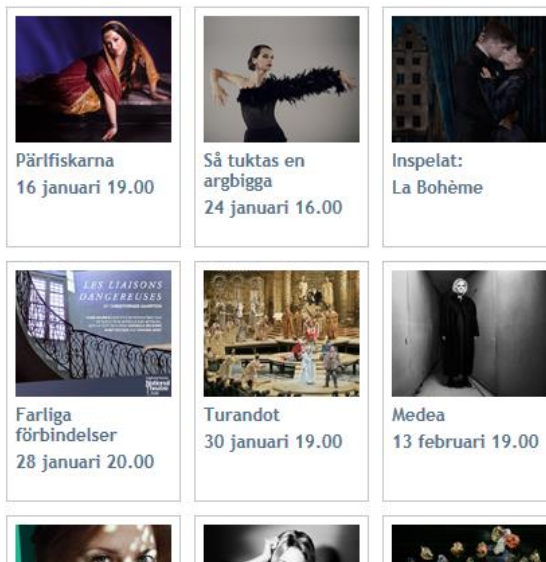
Pärlfiskarna
16 januari 19.00

Så tuktas en argbigga
24 januari 16.00

Inspelat:
La Bohème

LES LIAISONS DANGEREUSES

National Theatre

Farliga förbindelser
28 januari 20.00

Turandot
30 januari 19.00

Medea
13 februari 19.00